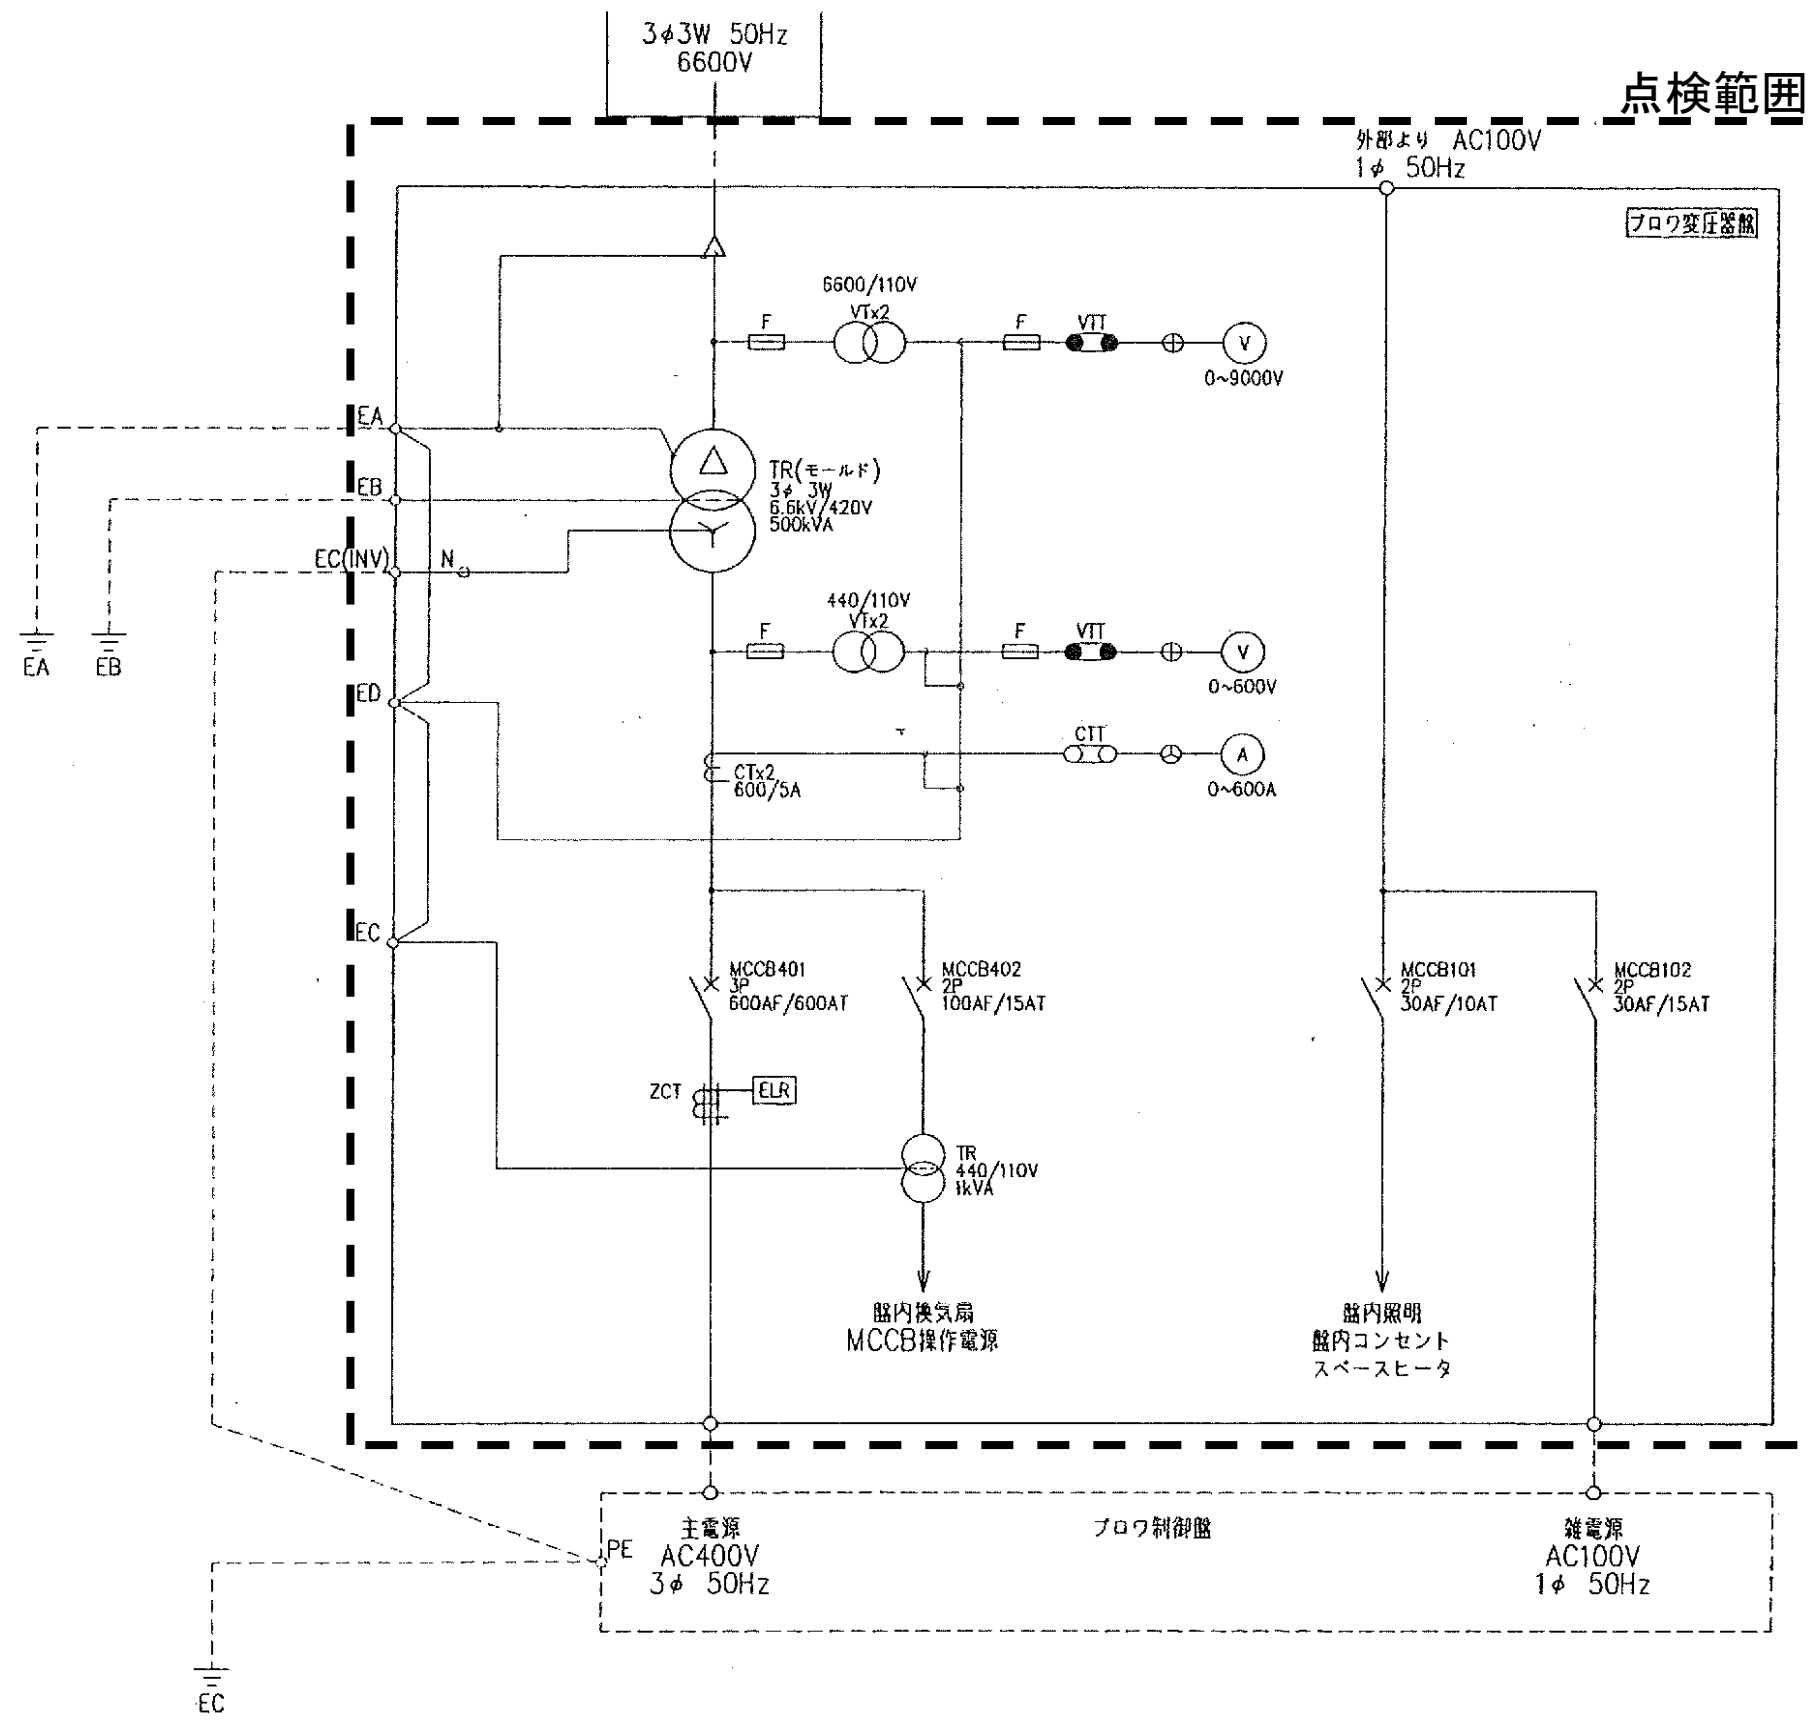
3$\phi$3W 50Hz
6600V

点検範囲

外部より AC100V
1$\phi$ 50Hz

ブロワ変圧器盤

6600/110V
VTx2
F
F
VTT
V
0~9000V

EA
EB
EC(INV)
N
TR(モールド)
3$\phi$ 3W
6.6kV/420V
500kVA

EA
EB

440/110V
VTx2
F
F
VTT
V
0~600V

ED

CTT
A
0~600A
CTx2
600/5A

EC

MCCB401
3P
600AF/600AT

MCCB402
2P
100AF/15AT

MCCB101
2P
30AF/10AT

MCCB102
2P
30AF/15AT

ZCT
ELR

TR
440/110V
1kVA

盤内換気扇
MCCB操作電源

盤内照明
盤内コンセント
スペースヒータ

PE
主電源
AC400V
3$\phi$ 50Hz

ブロワ制御盤

雑電源
AC100V
1$\phi$ 50Hz

EC